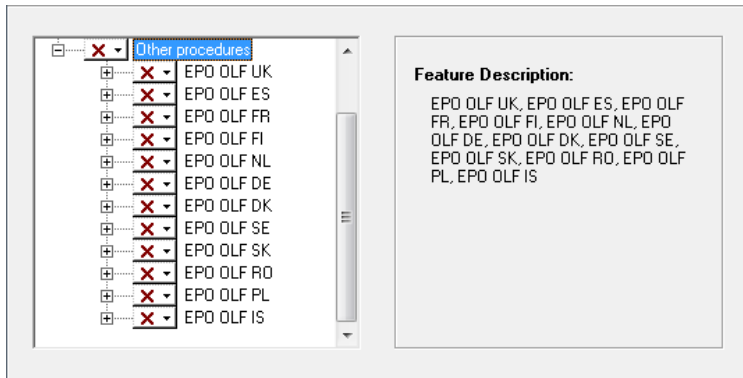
Other procedures
EPO OLF UK
EPO OLF ES
EPO OLF FR
EPO OLF FI
EPO OLF NL
EPO OLF DE
EPO OLF DK
EPO OLF SE
EPO OLF SK
EPO OLF RO
EPO OLF PL
EPO OLF IS

Feature Description:

EPO OLF UK, EPO OLF ES, EPO OLF FR, EPO OLF FI, EPO OLF NL, EPO OLF DE, EPO OLF DK, EPO OLF SE, EPO OLF SK, EPO OLF RO, EPO OLF PL, EPO OLF IS